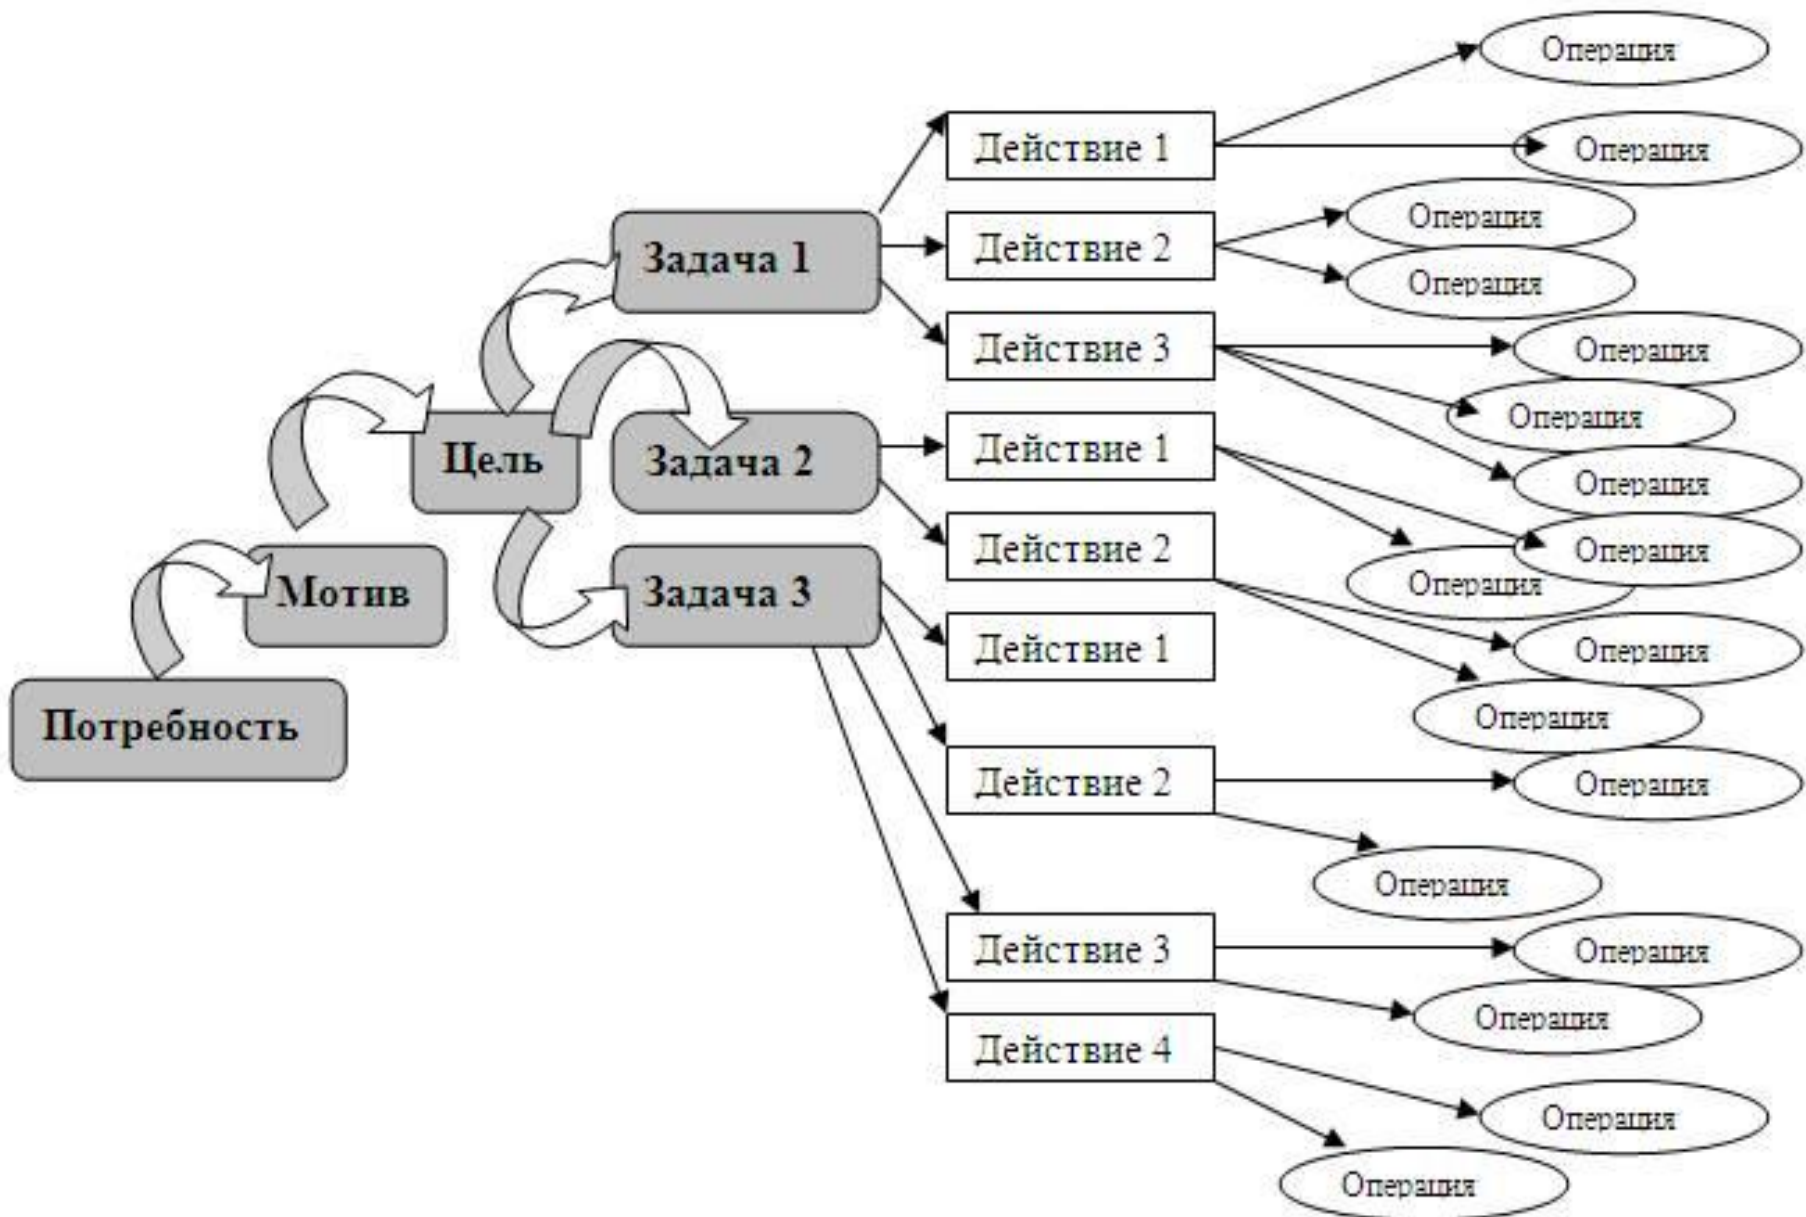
Операция
Действие 1
Операция
Операция
Задача 1
Действие 2
Операция
Действие 3
Операция
Операция
Цель
Задача 2
Действие 1
Операция
Операция
Действие 2
Операция
Мотив
Задача 3
Операция
Действие 1
Операция
Потребность
Действие 2
Операция
Операция
Действие 3
Операция
Операция
Действие 4
Операция
Операция